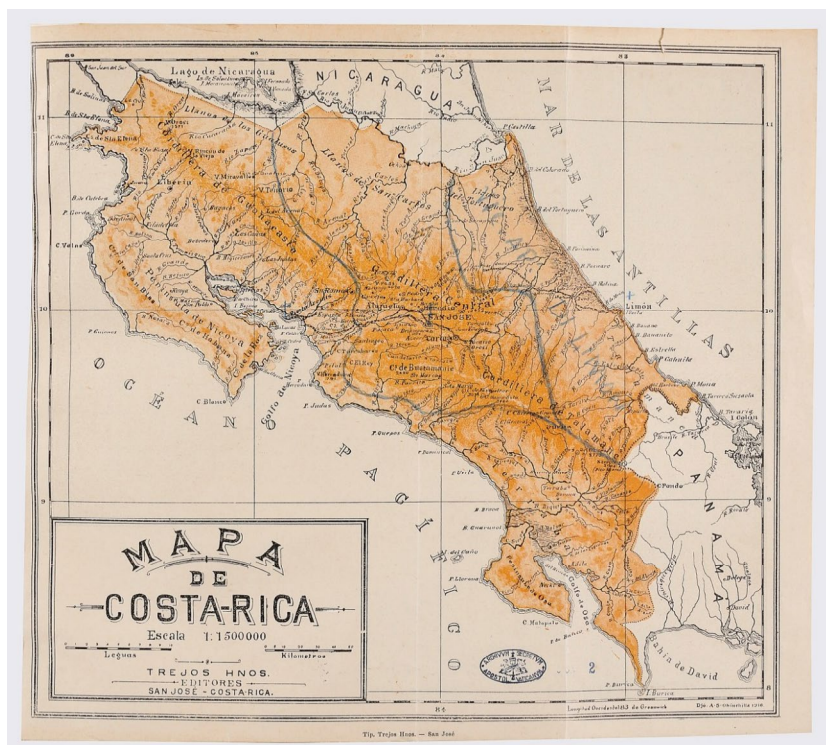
MAPA
DE
COSTA-RICA
Escala 1:1500000
Leguas
Kilometros
TREJOS HNOS.
EDITORES
SAN JOSÉ - COSTA-RICA.

Lago de Nicaragua
NICARAGUA
MAR DE LAS ANTILLAS
OCÉANO PACÍFICO
PANAMÁ
Llanos de los Guatusos
Llanos de San Carlos
Cordillera de Guanacaste
Cordillera Central
Cordillera de Talamanca
SAN JOSÉ
Cartago
Limón
Liberia
Península de Nicoya
Golfo de Nicoya
Golfo Dulce
B. de Salinas
B. de Sta. Elena
C. Velas
C. Blanco
P. Judas
P. Quepos
Bahía de David
David
P. Burica
10
9
11
8
85
84
83
Tip. Trejos Hnos. — San José
Longitud Occidental de Greenwich
Dib. A. S.
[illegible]
2